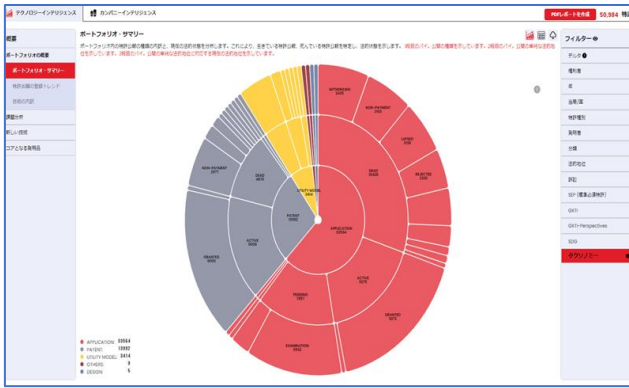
テクノロジーインテリジェンス | カンパニーインテリジェンス

PDFレポートを作成 50,984 特許

概要
ポートフォリオの概要
ポートフォリオ・サマリー
特許出願の推移トレンド
技術の内訳
課題分析
新しい技術
コアとなる発明品

ポートフォリオ・サマリー

ポートフォリオ内の特許出願の種類の内訳と、現在の法的状態を分析します。これにより、生きている特許出願、死んでいる特許出願を検査し、法的状態を示します。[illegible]

フィルター
デルタ
権利者
年
出願/国
特許種別
発明者
分類
法的地位
訴訟
SEP (標準必須特許)
QKTI
QKTI-Perspectives
SDG
タクソノミー

APPLICATION
DEAD
ACTIVE
PATENT
UTILITY MODEL
PENDING
GRANTED
EXAMINATION
NON-PAYMENT
WITHDRAWN
LAPSED
REJECTED

APPLICATION 33564
PATENT 13992
UTILITY MODEL 3414
OTHERS 9
DESIGN 5